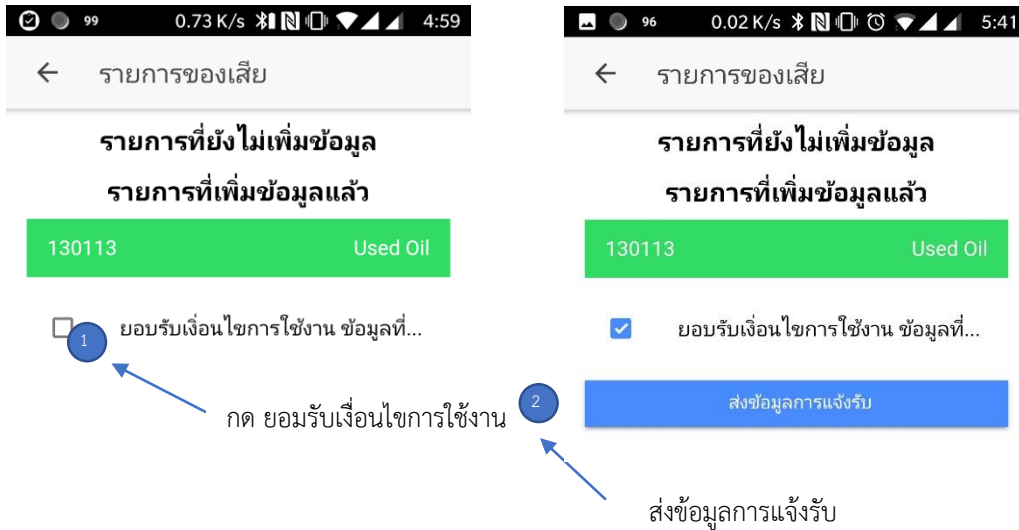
99 0.73 K/s 4:59

← รายการของเสีย

รายการที่ยังไม่เพิ่มข้อมูล

รายการที่เพิ่มข้อมูลแล้ว

130113 Used Oil

1

ยอบรับเงื่อนไขการใช้งาน ข้อมูลที่...

กด ยอมรับเงื่อนไขการใช้งาน

2

96 0.02 K/s 5:41

← รายการของเสีย

รายการที่ยังไม่เพิ่มข้อมูล

รายการที่เพิ่มข้อมูลแล้ว

130113 Used Oil

ยอบรับเงื่อนไขการใช้งาน ข้อมูลที่...

ส่งข้อมูลการแจ้งรับ

ส่งข้อมูลการแจ้งรับ